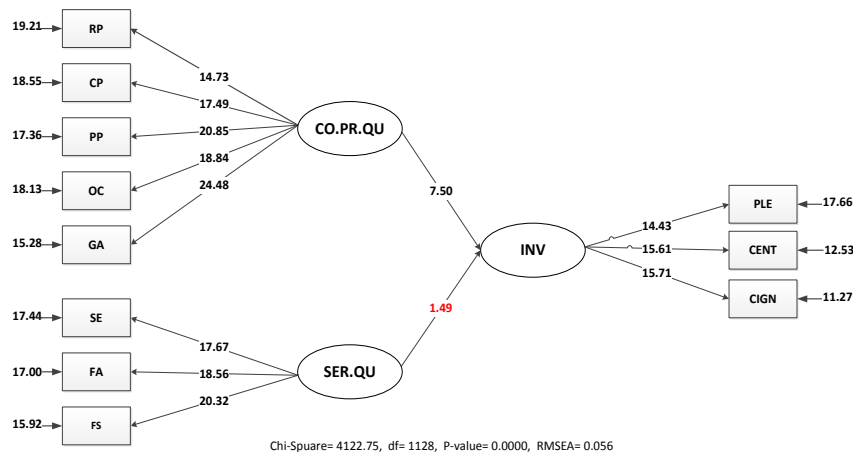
19.21 RP
18.55 CP
17.36 PP
18.13 OC
15.28 GA

14.73
17.49
20.85
18.84
24.48

CO.PR.QU

7.50

INV

14.43
15.61
15.71

PLE 17.66
CENT 12.53
CIGN 11.27

1.49

17.44 SE
17.00 FA
15.92 FS

17.67
18.56
20.32

SER.QU

Chi-Spuare= 4122.75, df= 1128, P-value= 0.0000, RMSEA= 0.056